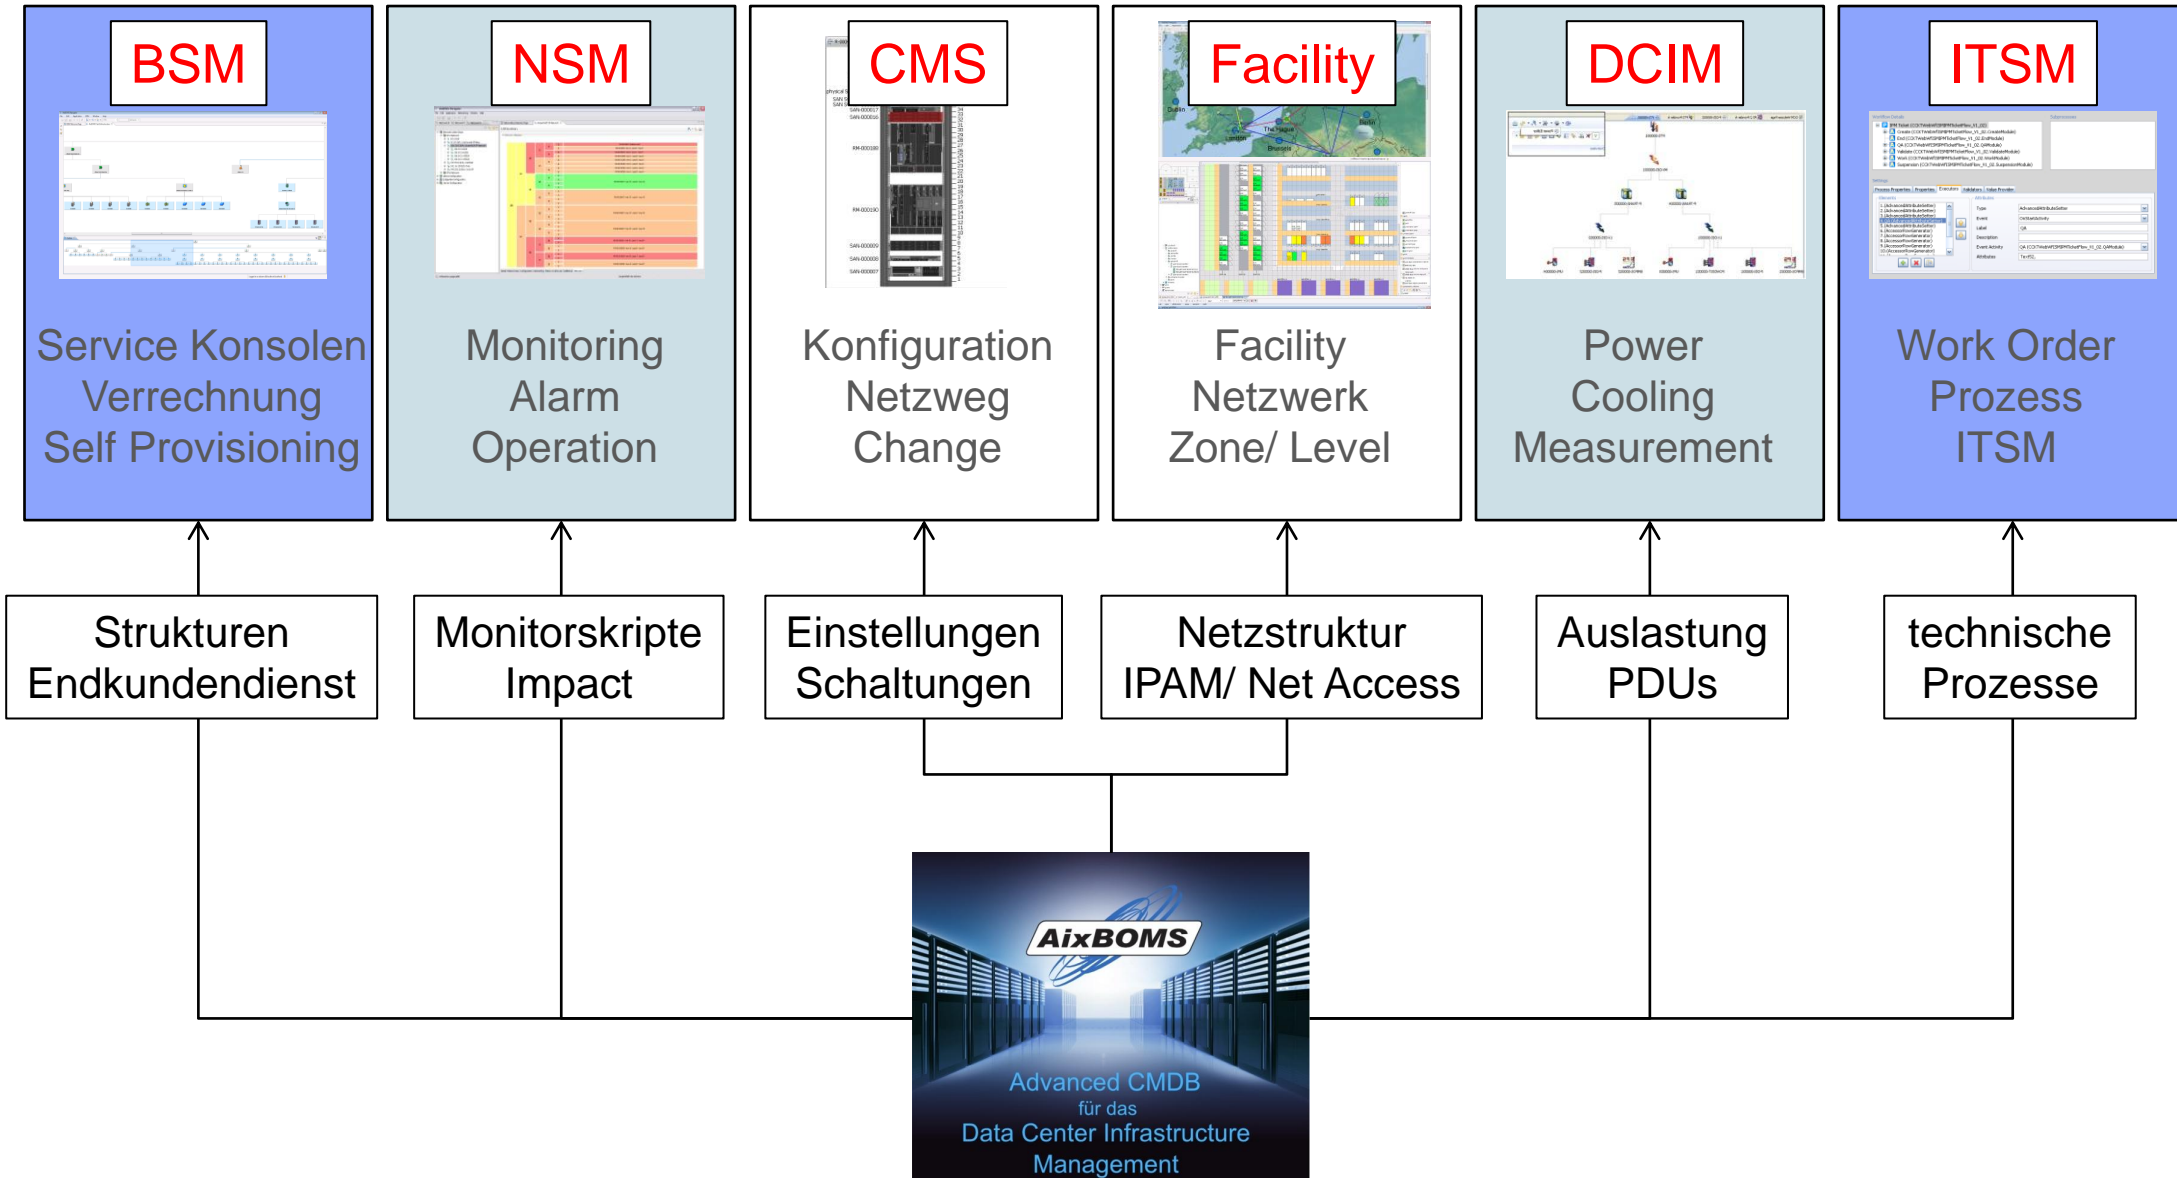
BSM

Service Konsolen
Verrechnung
Self Provisioning

NSM

Monitoring
Alarm
Operation

CMS

Konfiguration
Netzweg
Change

Facility

Facility
Netzwerk
Zone/ Level

DCIM

Power
Cooling
Measurement

ITSM

Work Order
Prozess
ITSM

Strukturen
Endkundendienst

Monitorskripte
Impact

Einstellungen
Schaltungen

Netzstruktur
IPAM/ Net Access

Auslastung
PDUs

technische
Prozesse

AixBOMS

Advanced CMDB
für das
Data Center Infrastructure
Management